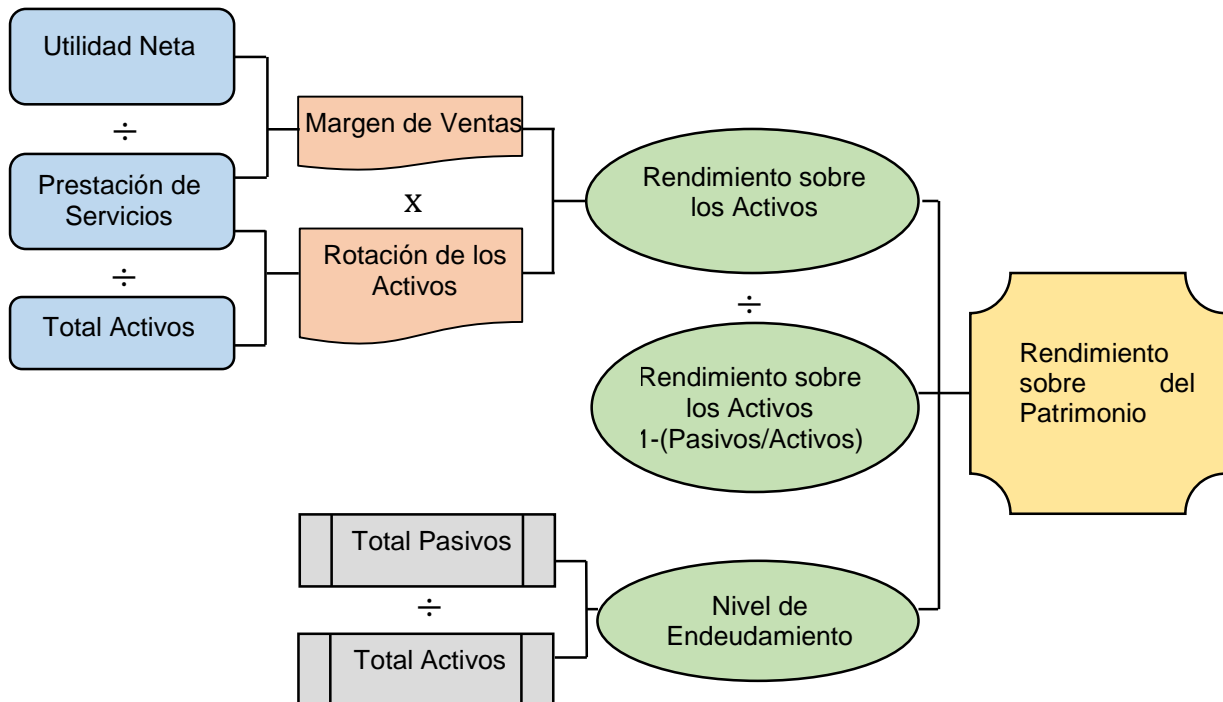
Utilidad Neta

÷

Prestación de Servicios

÷

Total Activos

Margen de Ventas

x

Rotación de los Activos

Rendimiento sobre los Activos

÷

Rendimiento sobre los Activos 1-(Pasivos/Activos)

Rendimiento sobre del Patrimonio

Total Pasivos

÷

Total Activos

Nivel de Endeudamiento